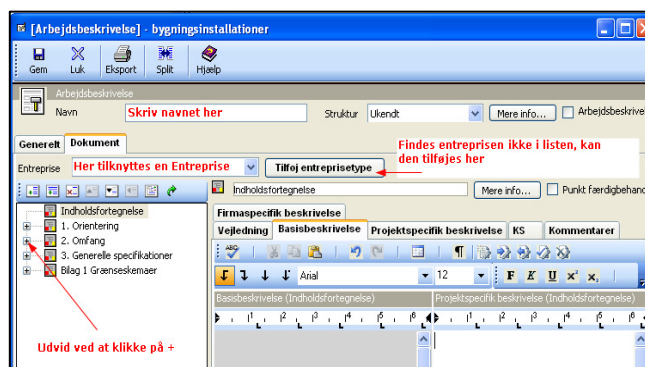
[Arbejdsbeskrivelse] - bygningsinstallationer

Gem Luk Eksport Split Hjælp

Arbejdsbeskrivelse

Navn Skriv navnet her Struktur Ukendt Mere info... Arbejdsbeskrive

Generelt Dokument

Findes entreprisen ikke i listen, kan den tilføjes her

Entreprise Her tilknyttes en Entreprise Tilføj entreprisetype

Indholdsfortegnelse Mere info... Punkt færdigbehand

Indholdsfortegnelse
1. Orientering
2. Omfang
3. Generelle specifikationer
Bilag 1 Grænseskemaer

Firmaspecifik beskrivelse
Vejledning Basisbeskrivelse Projektspecifik beskrivelse KS Kommentarer

Arial 12 F K U $x^2$ $x_2$

Basisbeskrivelse (Indholdsfortegnelse) Projektspecifik beskrivelse (Indholdsfortegnelse)

Udvid ved at klikke på +